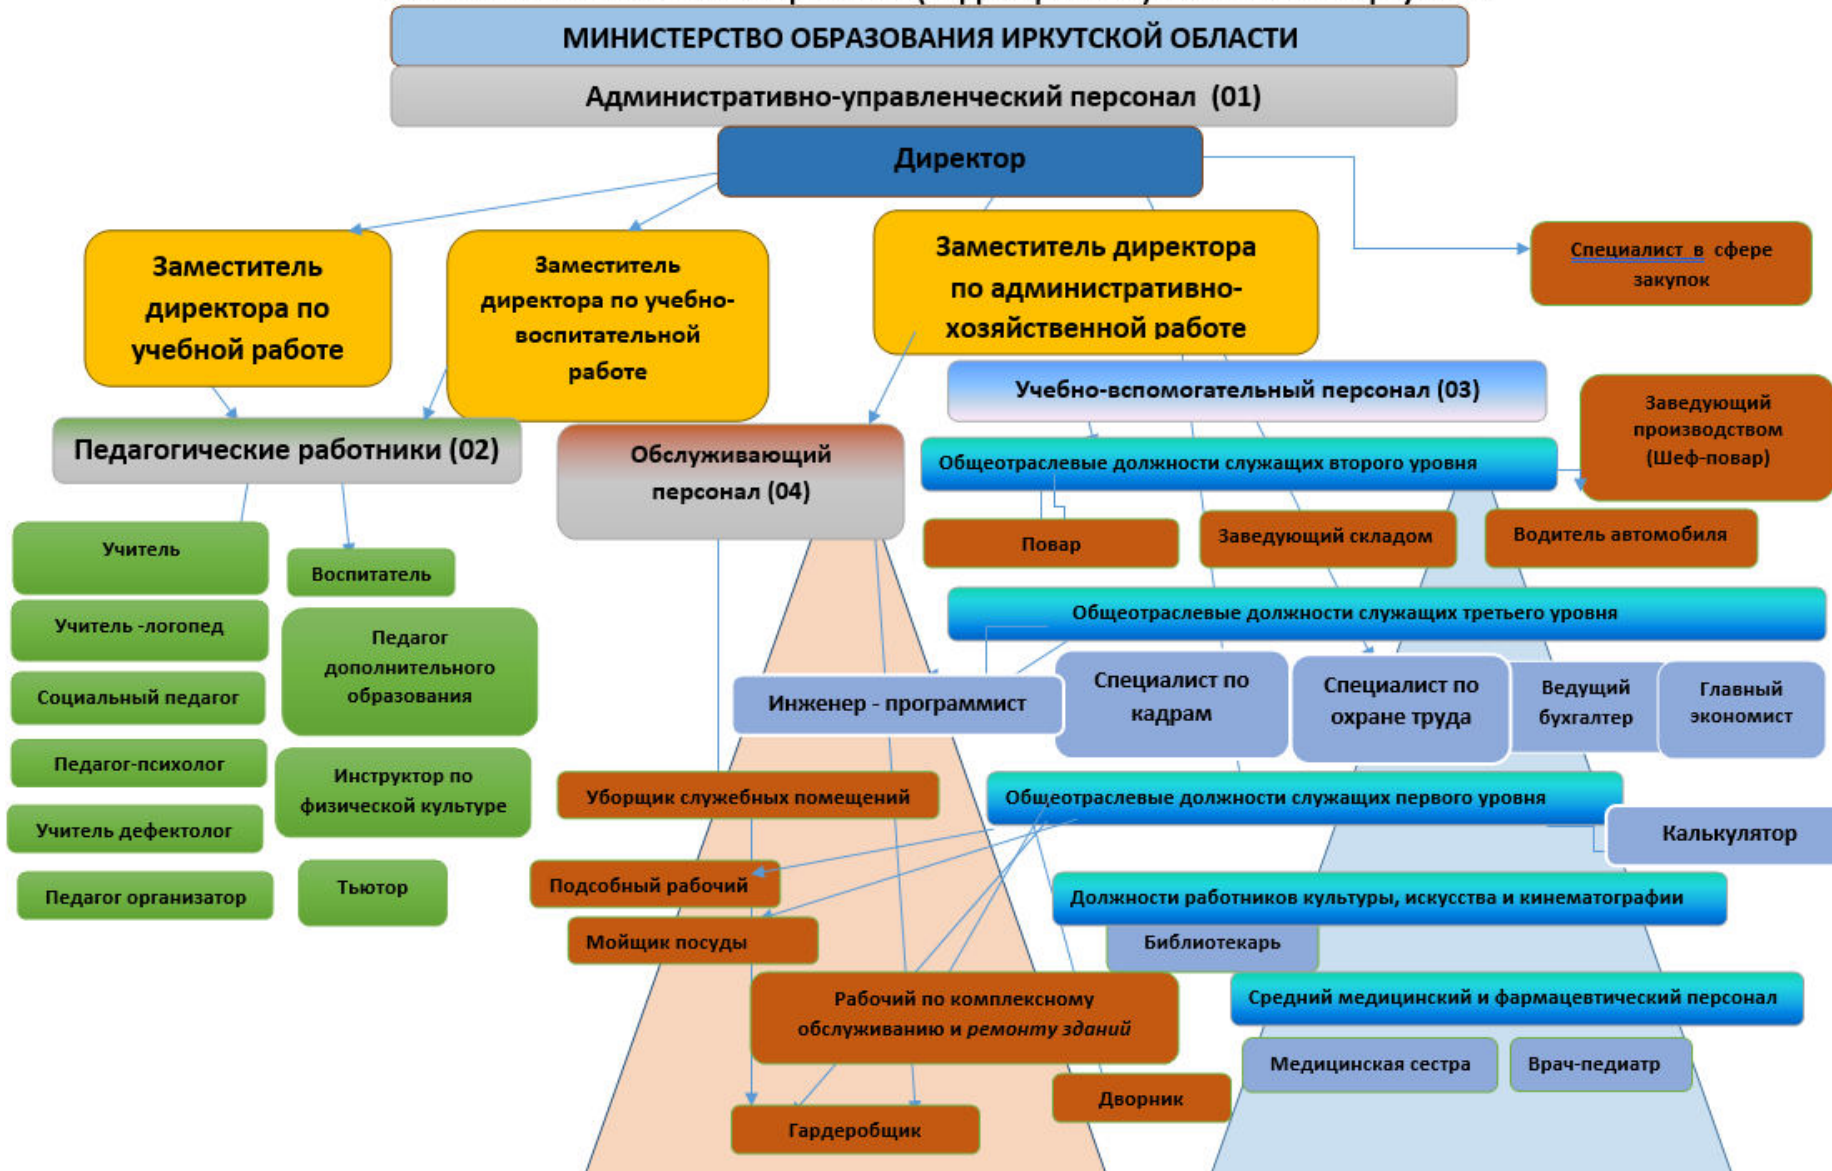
МИНИСТЕРСТВО ОБРАЗОВАНИЯ ИРКУТСКОЙ ОБЛАСТИ

Административно-управленческий персонал (01)

Директор

Заместитель директора по учебной работе

Заместитель директора по учебно-воспитательной работе

Заместитель директора по административно-хозяйственной работе

Специалист в сфере закупок

Учебно-вспомогательный персонал (03)

Заведующий производством (Шеф-повар)

Педагогические работники (02)

Обслуживающий персонал (04)

Общеотраслевые должности служащих второго уровня

Повар

Заведующий складом

Водитель автомобиля

Учитель

Воспитатель

Учитель -логопед

Педагог дополнительного образования

Социальный педагог

Педагог-психолог

Инструктор по физической культуре

Учитель дефектолог

Педагог организатор

Тьютор

Общеотраслевые должности служащих третьего уровня

Инженер - программист

Специалист по кадрам

Специалист по охране труда

Ведущий бухгалтер

Главный экономист

Уборщик служебных помещений

Общеотраслевые должности служащих первого уровня

Калькулятор

Подсобный рабочий

Должности работников культуры, искусства и кинематографии

Мойщик посуды

Библиотекарь

Рабочий по комплексному обслуживанию и ремонту зданий

Средний медицинский и фармацевтический персонал

Медицинская сестра

Врач-педиатр

Дворник

Гардеробщик